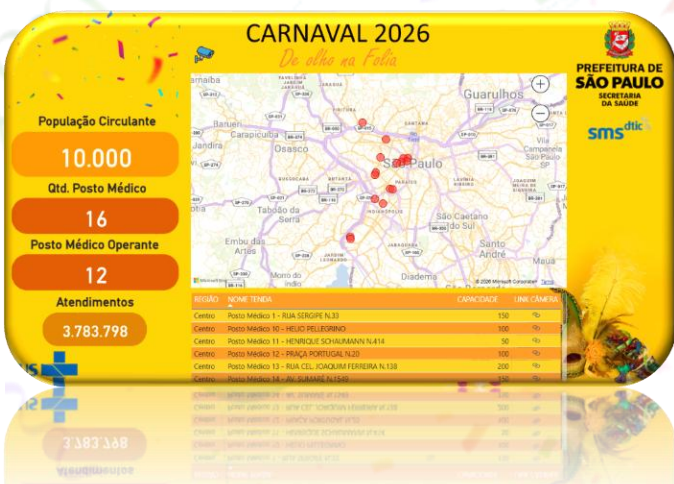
CARNAVAL 2026

De olho na Folia

PREFEITURA DE SÃO PAULO
SECRETARIA DA SAÚDE

sms dtic

População Circulante

10.000

Qtd. Posto Médico

16

Posto Médico Operante

12

Atendimentos

3.783.798

Guarulhos
Barueri
Carapicuíba
Osasco
São Paulo
Taboão da Serra
Embu das Artes
São Caetano do Sul
Santo André
Diadema
Morro do Indio

© 2026 Microsoft Corporation Terms

| REGIÃO | NOME TENDA | CAPACIDADE | LINK CÂMERA |
|---|---|---|---|
| Centro | Posto Médico 1 - RUA SERGIPE N.33 | 150 | |
| Centro | Posto Médico 10 - HELIO PELLEGRINO | 100 | |
| Centro | Posto Médico 11 - HENRIQUE SCHAUMANN N.414 | 50 | |
| Centro | Posto Médico 12 - PRAÇA PORTUGAL N.20 | 100 | |
| Centro | Posto Médico 13 - RUA CEL. JOAQUIM FERREIRA N.138 | 200 | |
| Centro | Posto Médico 14 - AV. SUMARÉ N.1549 | 150 | |